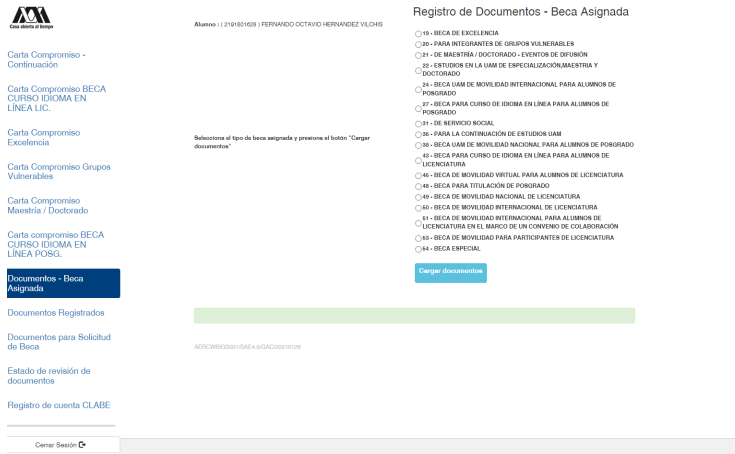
Casa abierta al tiempo

Carta Compromiso - Continuación

Carta Compromiso BECA CURSO IDIOMA EN LÍNEA LIC.

Carta Compromiso Excelencia

Carta Compromiso Grupos Vulnerables

Carta Compromiso Maestría / Doctorado

Carta compromiso BECA CURSO IDIOMA EN LÍNEA POSG.

Documentos - Beca Asignada

Documentos Registrados

Documentos para Solicitud de Beca

Estado de revisión de documentos

Registro de cuenta CLABE

Cerrar Sesión

Alumno : ( 2191801628 ) FERNANDO OCTAVIO HERNANDEZ VILCHIS

Registro de Documentos - Beca Asignada

Selecciona el tipo de beca asignada y presione el botón "Cargar documentos"

19 - BECA DE EXCELENCIA
20 - PARA INTEGRANTES DE GRUPOS VULNERABLES
21 - DE MAESTRÍA / DOCTORADO - EVENTOS DE DIFUSIÓN
22 - ESTUDIOS EN LA UAM DE ESPECIALIZACIÓN,MAESTRIA Y DOCTORADO
24 - BECA UAM DE MOVILIDAD INTERNACIONAL PARA ALUMNOS DE POSGRADO
27 - BECA PARA CURSO DE IDIOMA EN LÍNEA PARA ALUMNOS DE POSGRADO
31 - DE SERVICIO SOCIAL
36 - PARA LA CONTINUACIÓN DE ESTUDIOS UAM
38 - BECA UAM DE MOVILIDAD NACIONAL PARA ALUMNOS DE POSGRADO
43 - BECA PARA CURSO DE IDIOMA EN LÍNEA PARA ALUMNOS DE LICENCIATURA
46 - BECA DE MOVILIDAD VIRTUAL PARA ALUMNOS DE LICENCIATURA
48 - BECA PARA TITULACIÓN DE POSGRADO
49 - BECA DE MOVILIDAD NACIONAL DE LICENCIATURA
50 - BECA DE MOVILIDAD INTERNACIONAL DE LICENCIATURA
51 - BECA DE MOVILIDAD INTERNACIONAL PARA ALUMNOS DE LICENCIATURA EN EL MARCO DE UN CONVENIO DE COLABORACIÓN
53 - BECA DE MOVILIDAD PARA PARTICIPANTES DE LICENCIATURA
54 - BECA ESPECIAL

Cargar documentos

AEROWBIG5001SAE4.5GAC20210128